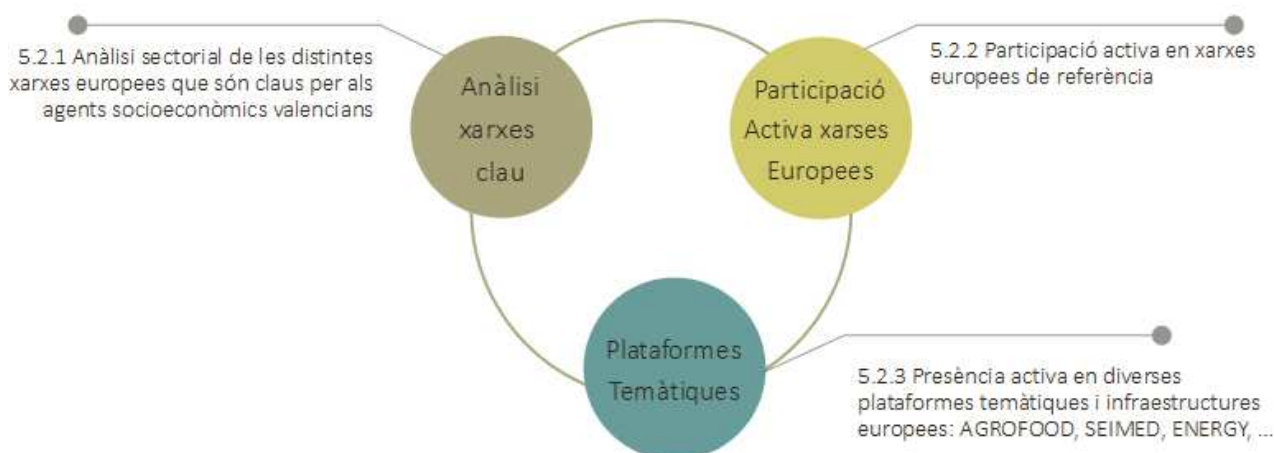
5.2.1 Anàlisi sectorial de les distintes xarxes europees que són claus per als agents socioeconòmics valencians

Anàlisi xarxes clau

Participació Activa xarses Europees

5.2.2 Participació activa en xarxes europees de referència

Plataformes Temàtiques

5.2.3 Presència activa en diverses plataformes temàtiques i infraestructures europees: AGROFOOD, SEIMED, ENERGY, ...